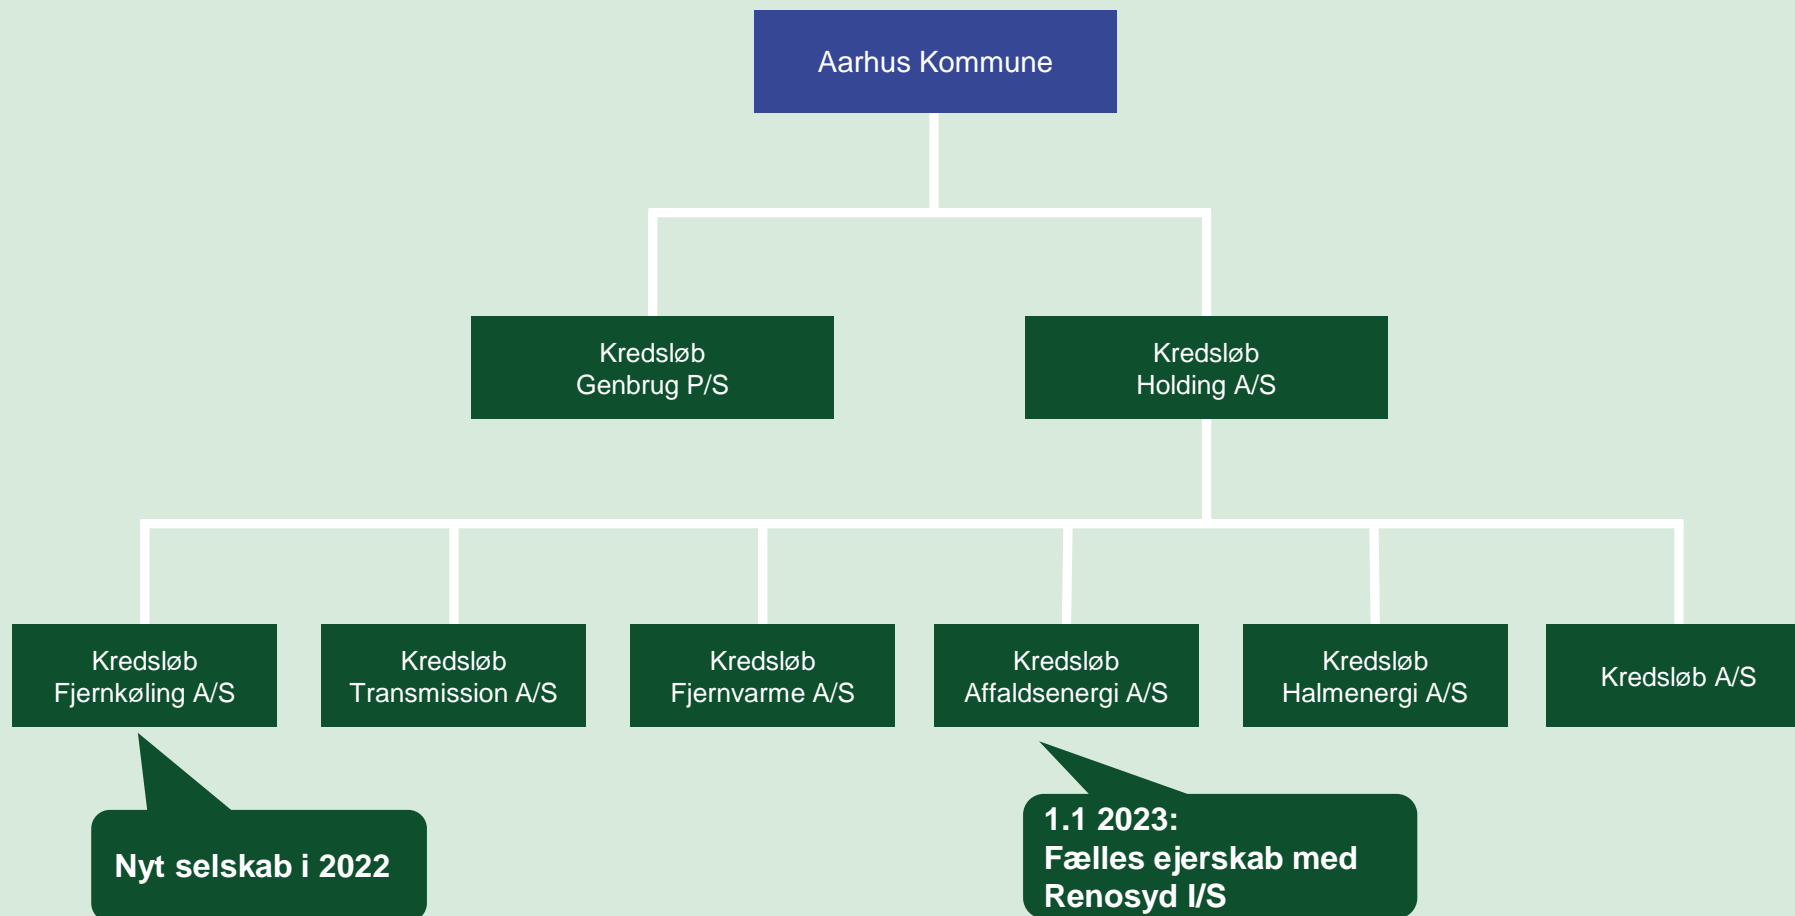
Aarhus Kommune

Kredsløb Genbrug P/S

Kredsløb Holding A/S

Kredsløb Fjernkøling A/S

Kredsløb Transmission A/S

Kredsløb Fjernvarme A/S

Kredsløb Affaldsenergi A/S

Kredsløb Halmenergi A/S

Kredsløb A/S

Nyt selskab i 2022

1.1 2023:
Fælles ejerskab med Renosyd I/S